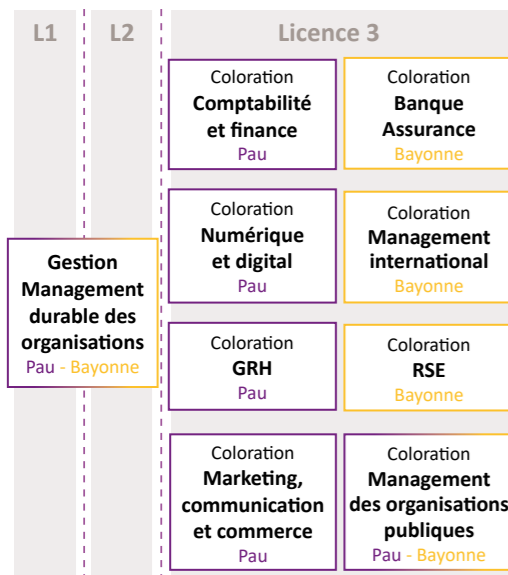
L1 L2 Licence 3

Gestion Management durable des organisations
Pau - Bayonne

Coloration
Comptabilité et finance
Pau

Coloration
Banque Assurance
Bayonne

Coloration
Numérique et digital
Pau

Coloration
Management international
Bayonne

Coloration
GRH
Pau

Coloration
RSE
Bayonne

Coloration
Marketing, communication et commerce
Pau

Coloration
Management des organisations publiques
Pau - Bayonne